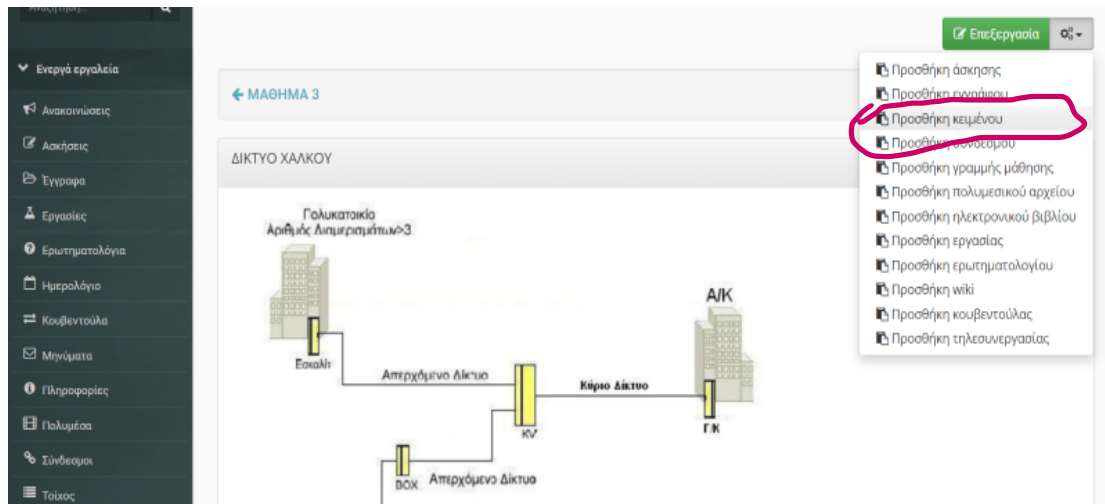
Αναζήτηση...

Ενεργά εργαλεία
Ανακοινώσεις
Ασκήσεις
Έγγραφα
Εργασίες
Ερωτηματολόγια
Ημερολόγιο
Κουβεντούλα
Μηνύματα
Πληροφορίες
Πολυμέσα
Σύνδεσμοι
Τοίχος

Επεξεργασία

Προσθήκη άσκησης
Προσθήκη εγγράφου
Προσθήκη κειμένου
Προσθήκη συνδέσμου
Προσθήκη γραμμής μάθησης
Προσθήκη πολυμεσικού αρχείου
Προσθήκη ηλεκτρονικού βιβλίου
Προσθήκη εργασίας
Προσθήκη ερωτηματολογίου
Προσθήκη wiki
Προσθήκη κουβεντούλας
Προσθήκη τηλεσυνεργασίας

ΜΑΘΗΜΑ 3

ΔΙΚΤΥΟ ΧΑΛΚΟΥ

Πολυκατοικία
Αριθμός Διαμερισμάτων>3
Εσκαλίτ
Απερχόμενο Δίκτυο
KV
Κύριο Δίκτυο
Α/Κ
Γ/Κ
BOX
Απερχόμενο Δίκτυο